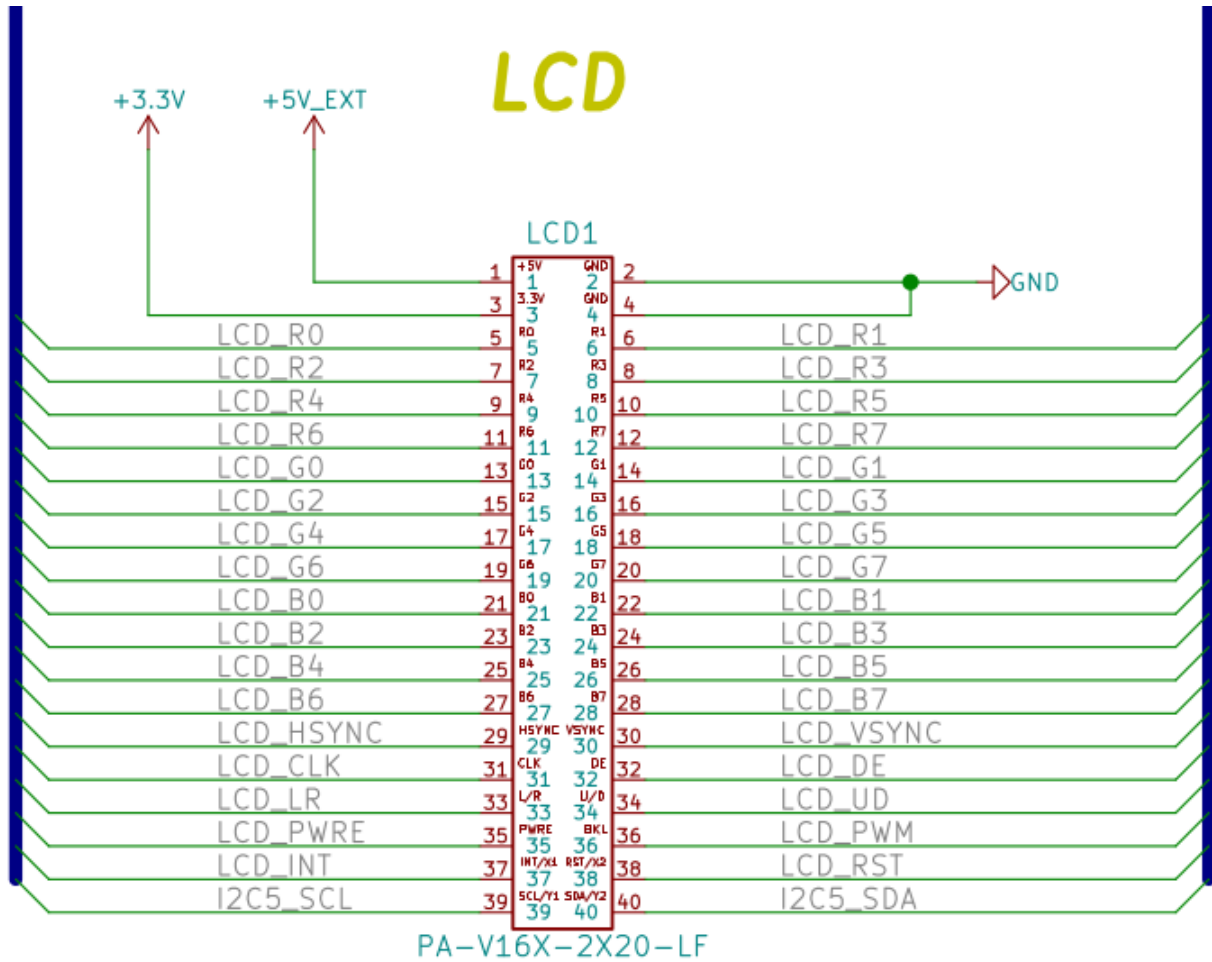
LCD

+3.3V +5V_EXT

LCD1

GND

| | | | | | | | |
|---|---|---|---|---|---|---|---|
| | 1 | +5V 1 | GND 2 | 2 | |
| | 3 | 3.3V 3 | GND 4 | 4 | |
| LCD_R0 | 5 | R0 5 | R1 6 | 6 | LCD_R1 |
| LCD_R2 | 7 | R2 7 | R3 8 | 8 | LCD_R3 |
| LCD_R4 | 9 | R4 9 | R5 10 | 10 | LCD_R5 |
| LCD_R6 | 11 | R6 11 | R7 12 | 12 | LCD_R7 |
| LCD_G0 | 13 | G0 13 | G1 14 | 14 | LCD_G1 |
| LCD_G2 | 15 | G2 15 | G3 16 | 16 | LCD_G3 |
| LCD_G4 | 17 | G4 17 | G5 18 | 18 | LCD_G5 |
| LCD_G6 | 19 | G6 19 | G7 20 | 20 | LCD_G7 |
| LCD_B0 | 21 | B0 21 | B1 22 | 22 | LCD_B1 |
| LCD_B2 | 23 | B2 23 | B3 24 | 24 | LCD_B3 |
| LCD_B4 | 25 | B4 25 | B5 26 | 26 | LCD_B5 |
| LCD_B6 | 27 | B6 27 | B7 28 | 28 | LCD_B7 |
| LCD_HSYNC | 29 | HSYNC 29 | VSYNC 30 | 30 | LCD_VSYNC |
| LCD_CLK | 31 | CLK 31 | DE 32 | 32 | LCD_DE |
| LCD_LR | 33 | L/R 33 | U/D 34 | 34 | LCD_UD |
| LCD_PWRE | 35 | PWRE 35 | BKL 36 | 36 | LCD_PWM |
| LCD_INT | 37 | INT/X1 37 | RST/X2 38 | 38 | LCD_RST |
| I2C5_SCL | 39 | SCL/Y1 39 | SDA/Y2 40 | 40 | I2C5_SDA |

PA-V16X-2X20-LF